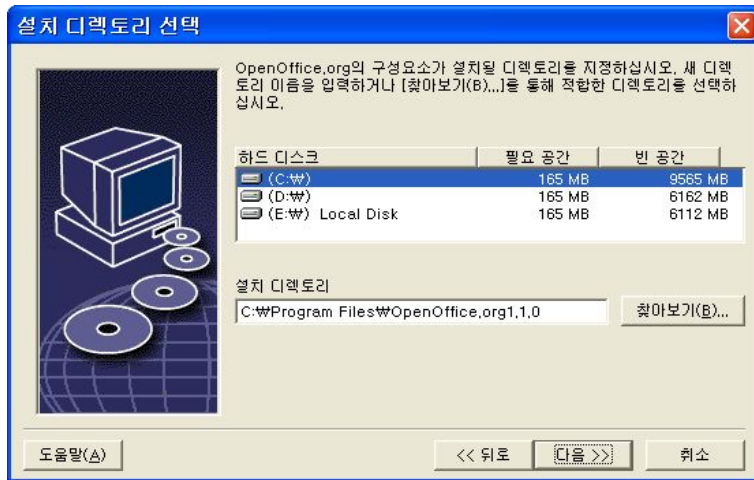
설치 디렉토리 선택

OpenOffice.org의 구성요소가 설치될 디렉토리를 지정하십시오. 새 디렉토리 이름을 입력하거나 [찾아보기(B)...]를 통해 적합한 디렉토리를 선택하십시오.

| 하드 디스크 | 필요 공간 | 빈 공간 |
|---|---|---|
| (C:₩) | 165 MB | 9565 MB |
| (D:₩) | 165 MB | 6162 MB |
| (E:₩) Local Disk | 165 MB | 6112 MB |

설치 디렉토리

C:₩Program Files₩OpenOffice.org1.1.0

찾아보기(B)...

도움말(A)

<< 뒤로

다음 >>

취소